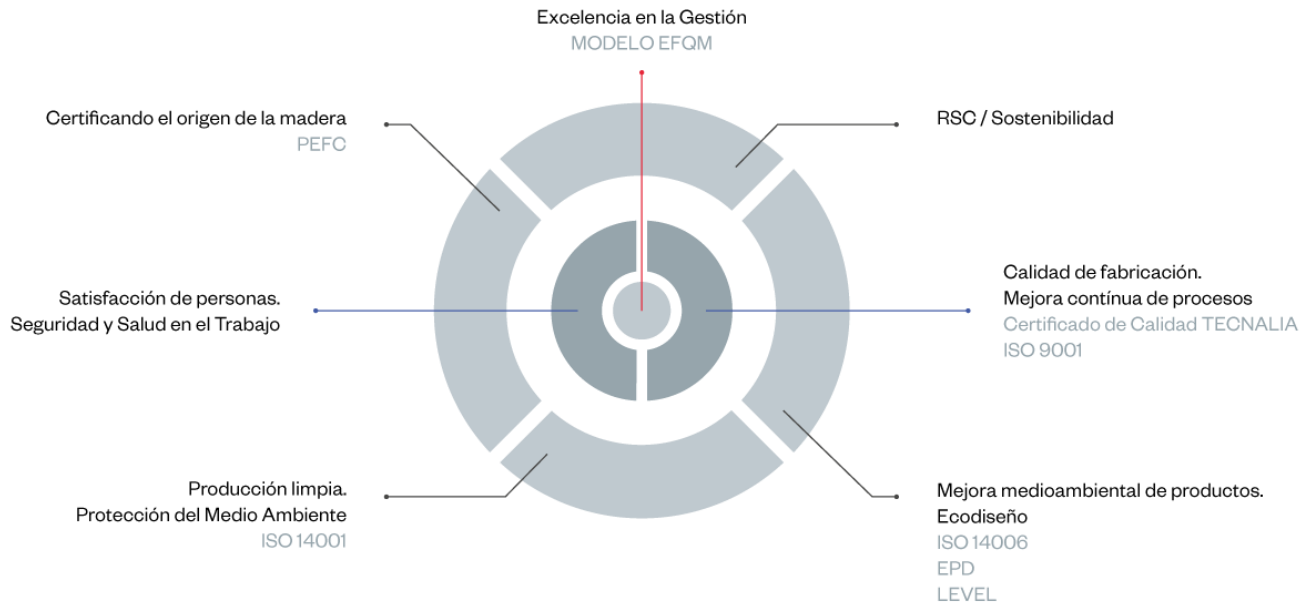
Excelencia en la Gestión
MODELO EFQM

Certificando el origen de la madera
PEFC

RSC / Sostenibilidad

Satisfacción de personas.
Seguridad y Salud en el Trabajo

Calidad de fabricación.
Mejora contínua de procesos
Certificado de Calidad TECNALIA
ISO 9001

Producción limpia.
Protección del Medio Ambiente
ISO 14001

Mejora medioambiental de productos.
Ecodiseño
ISO 14006
EPD
LEVEL